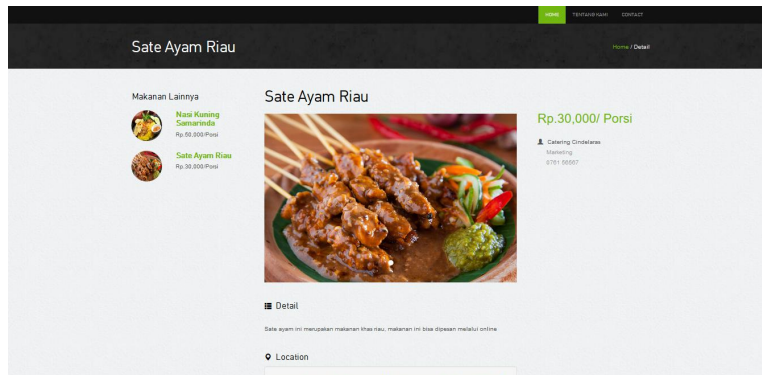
HOME TENTANG KAMI CONTACT

Sate Ayam Riau

Home / Detail

Makanan Lainnya

Nasi Kuning Samarinda
Rp.50,000/Porsi

Sate Ayam Riau
Rp.30,000/Porsi

Sate Ayam Riau

Rp.30,000/ Porsi

Catering Cindelaras
Marketing
0761 56567

Detail

Sate ayam ini merupakan makanan khas riau, makanan ini bisa dipesan melalui online

Location